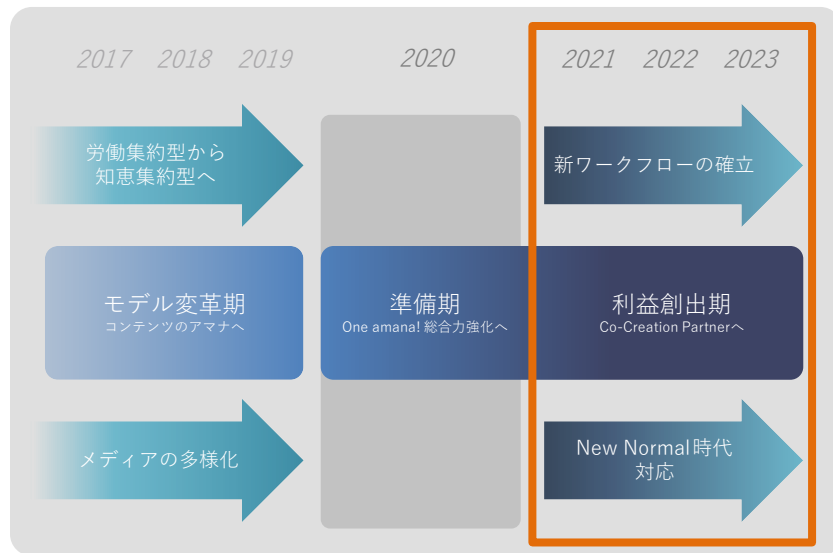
2017 2018 2019

2020

2021 2022 2023

労働集約型から知恵集約型へ

新ワークフローの確立

モデル変革期
コンテンツのアマナへ

準備期
One amana! 総合力強化へ

利益創出期
Co-Creation Partnerへ

メディアの多様化

New Normal時代対応